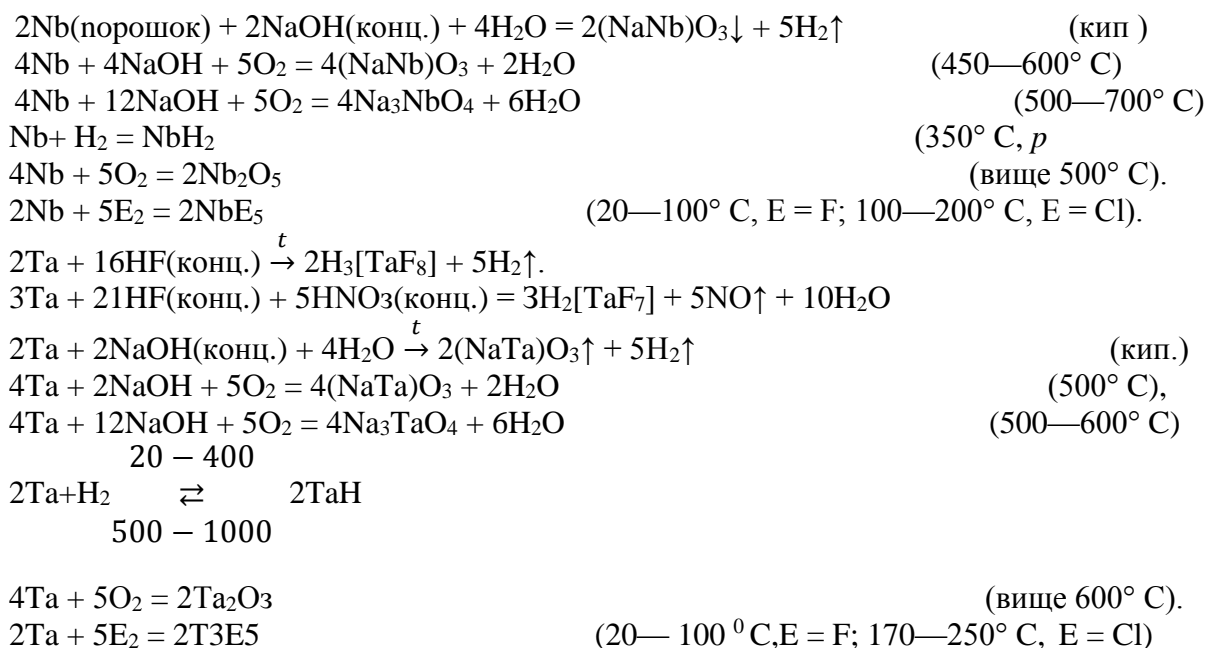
$2Nb$(порошок) + $2NaOH$(конц.) + $4H_2O = 2(NaNb)O_3\downarrow + 5H_2\uparrow$ (кип )
$4Nb + 4NaOH + 5O_2 = 4(NaNb)O_3 + 2H_2O$ (450—600° C)
$4Nb + 12NaOH + 5O_2 = 4Na_3NbO_4 + 6H_2O$ (500—700° C)
$Nb + H_2 = NbH_2$ (350° C, $p$
$4Nb + 5O_2 = 2Nb_2O_5$ (вище 500° C).
$2Nb + 5E_2 = 2NbE_5$ (20—100° C, E = F; 100—200° C, E = Cl).
$2Ta + 16HF$(конц.) $\xrightarrow{t} 2H_3[TaF_8] + 5H_2\uparrow$.
$3Ta + 21HF$(конц.) + $5HNO_3$(конц.) = $3H_2[TaF_7] + 5NO\uparrow + 10H_2O$
$2Ta + 2NaOH$(конц.) + $4H_2O \xrightarrow{t} 2(NaTa)O_3\uparrow + 5H_2\uparrow$ (кип.)
$4Ta + 2NaOH + 5O_2 = 4(NaTa)O_3 + 2H_2O$ (500° C),
$4Ta + 12NaOH + 5O_2 = 4Na_3TaO_4 + 6H_2O$ (500—600° C)
$2Ta + H_2 \underset{500-1000}{\overset{20-400}{\rightleftarrows}} 2TaH$

$4Ta + 5O_2 = 2Ta_2O_3$ (вище 600° C).
$2Ta + 5E_2 = 2T3E5$ (20— 100 $^0$ C,E = F; 170—250° C, E = Cl)